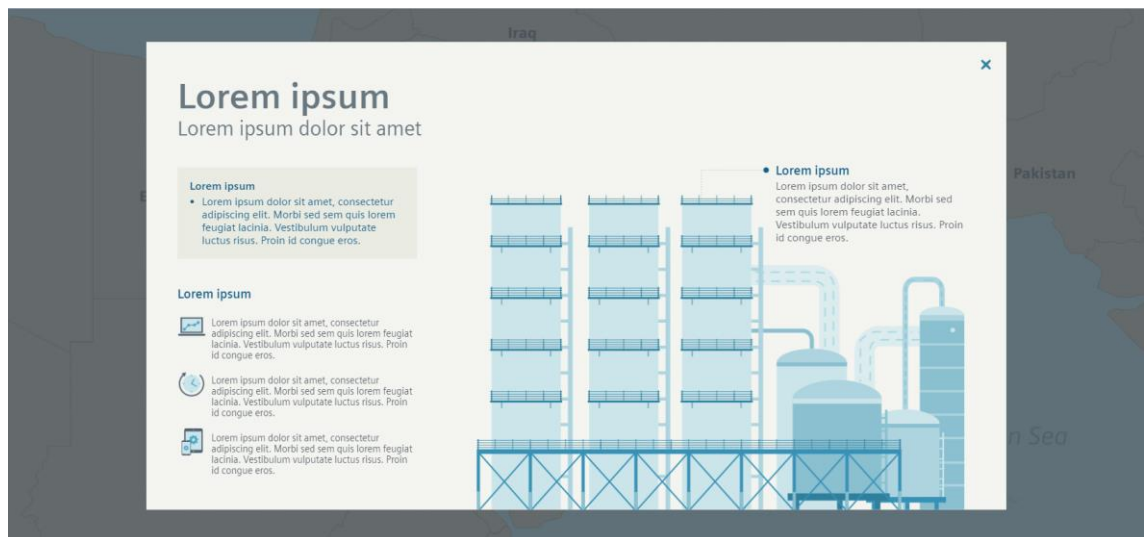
Iraq

Pakistan

n Sea

×

Lorem ipsum
Lorem ipsum dolor sit amet

Lorem ipsum
• Lorem ipsum dolor sit amet, consectetur adipiscing elit. Morbi sed sem quis lorem feugiat lacinia. Vestibulum vulputate luctus risus. Proin id congue eros.

Lorem ipsum

Lorem ipsum dolor sit amet, consectetur adipiscing elit. Morbi sed sem quis lorem feugiat lacinia. Vestibulum vulputate luctus risus. Proin id congue eros.

Lorem ipsum dolor sit amet, consectetur adipiscing elit. Morbi sed sem quis lorem feugiat lacinia. Vestibulum vulputate luctus risus. Proin id congue eros.

Lorem ipsum dolor sit amet, consectetur adipiscing elit. Morbi sed sem quis lorem feugiat lacinia. Vestibulum vulputate luctus risus. Proin id congue eros.

• Lorem ipsum
Lorem ipsum dolor sit amet, consectetur adipiscing elit. Morbi sed sem quis lorem feugiat lacinia. Vestibulum vulputate luctus risus. Proin id congue eros.